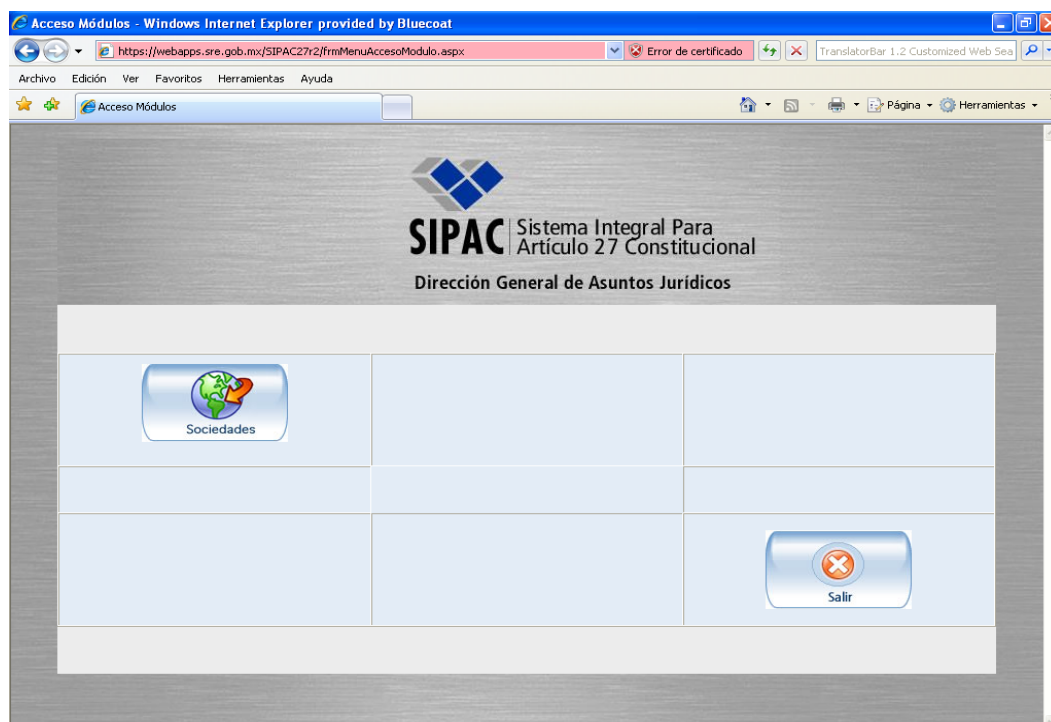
Acceso Módulos - Windows Internet Explorer provided by Bluecoat

https://webapps.sre.gob.mx/SIPAC27r2/frmMenuAccesoModulo.aspx

Error de certificado

TranslatorBar 1.2 Customized Web Sea

Archivo Edición Ver Favoritos Herramientas Ayuda

Acceso Módulos

Página Herramientas

SIPAC Sistema Integral Para Artículo 27 Constitucional

Dirección General de Asuntos Jurídicos

Sociedades

Salir